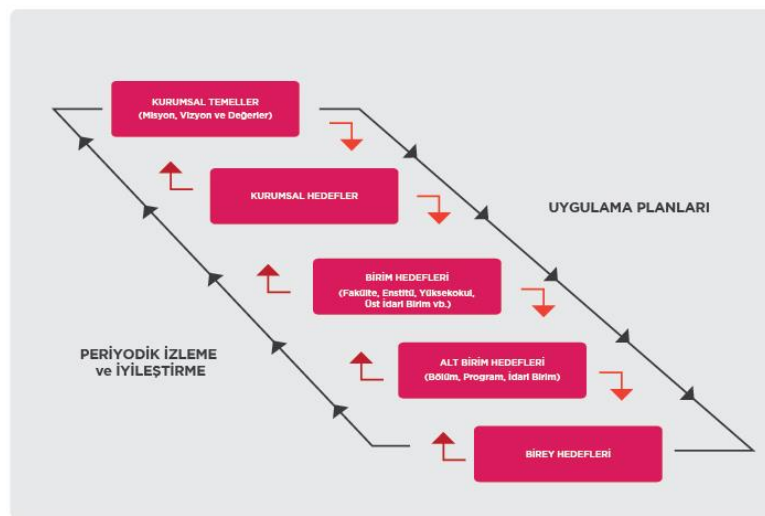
KURUMSAL TEMELLER
(Misyon, Vizyon ve Değerler)

KURUMSAL HEDEFLER

UYGULAMA PLANLARI

BİRİM HEDEFLERİ
(Fakülte, Enstitü, Yüksekokul, Üst İdari Birim vb.)

PERİYODİK İZLEME
ve İYİLEŞTİRME

ALT BİRİM HEDEFLERİ
(Bölüm, Program, İdari Birim)

BİREY HEDEFLERİ